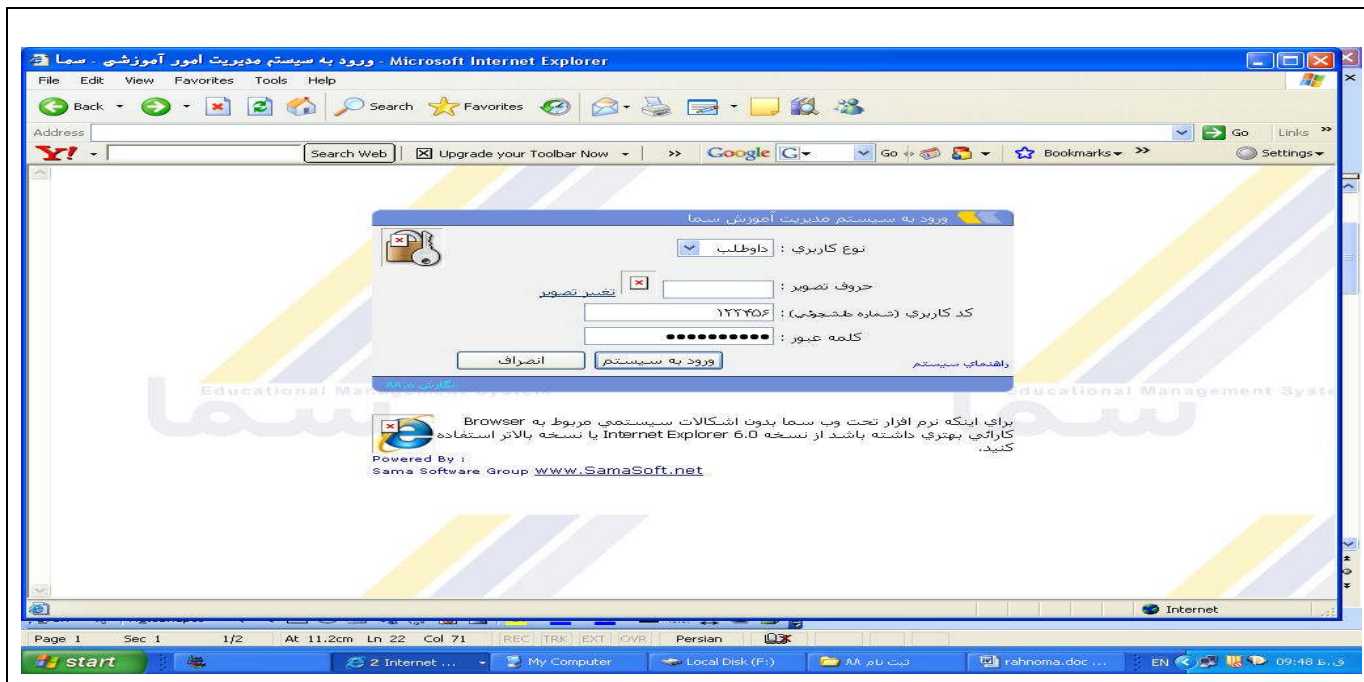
ورود به سیستم مدیریت امور آموزشی - سما - Microsoft Internet Explorer

File Edit View Favorites Tools Help

Back Search Favorites

Address

Go Links

Y! Search Web Upgrade your Toolbar Now Google G Go Bookmarks Settings

ورود به سيستم مديريت آموزش سما

نوع کاربري : داوطلب

حروف تصویر :

تغییر تصویر

کد کاربري (شماره دانشجوئي) : ۱۲۳۴۵۶

کلمه عبور : ●●●●●●●●●●●

راهنماي سيستم

ورود به سیستم

انصراف

نگارش ۸۸

Educational Management System

Educational Management System

براي اينکه نرم افزار تحت وب سما بدون اشکالات سيستمي مربوط به Browser کارائي بهتري داشته باشد از نسخه Internet Explorer 6.0 يا نسخه بالاتر استفاده کنيد.

Powered By :
Sama Software Group www.SamaSoft.net

Internet

Page 1 Sec 1 1/2 At 11.2cm Ln 22 Col 71 REC TRK EXT OVR Persian

start 2 Internet ... My Computer Local Disk (F:) ثبت نام ۸۸ rahnoma.doc ... EN 09:48 ق.ظ